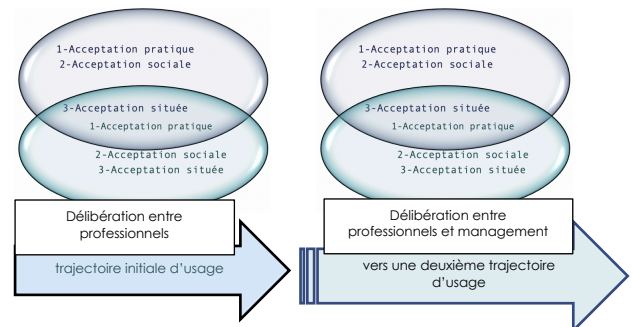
1-Acceptation pratique
2-Acceptation sociale

3-Acceptation située
1-Acceptation pratique

2-Acceptation sociale
3-Acceptation située

Délibération entre professionnels

trajectoire initiale d'usage

1-Acceptation pratique
2-Acceptation sociale

3-Acceptation située
1-Acceptation pratique

2-Acceptation sociale
3-Acceptation située

Délibération entre professionnels et management

vers une deuxième trajectoire d'usage